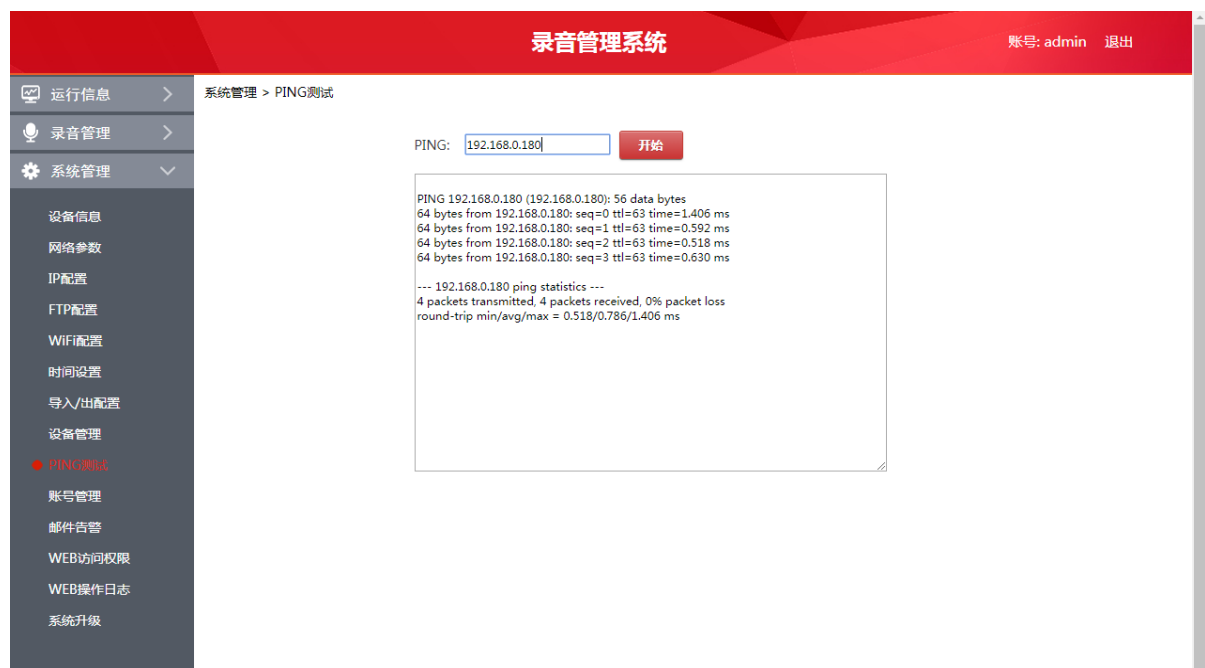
录音管理系统

账号: admin 退出

运行信息
录音管理
系统管理
设备信息
网络参数
IP配置
FTP配置
WiFi配置
时间设置
导入/出配置
设备管理
PING测试
账号管理
邮件告警
WEB访问权限
WEB操作日志
系统升级

系统管理 > PING测试

PING: 192.168.0.180 开始

PING 192.168.0.180 (192.168.0.180): 56 data bytes
64 bytes from 192.168.0.180: seq=0 ttl=63 time=1.406 ms
64 bytes from 192.168.0.180: seq=1 ttl=63 time=0.592 ms
64 bytes from 192.168.0.180: seq=2 ttl=63 time=0.518 ms
64 bytes from 192.168.0.180: seq=3 ttl=63 time=0.630 ms

--- 192.168.0.180 ping statistics ---
4 packets transmitted, 4 packets received, 0% packet loss
round-trip min/avg/max = 0.518/0.786/1.406 ms